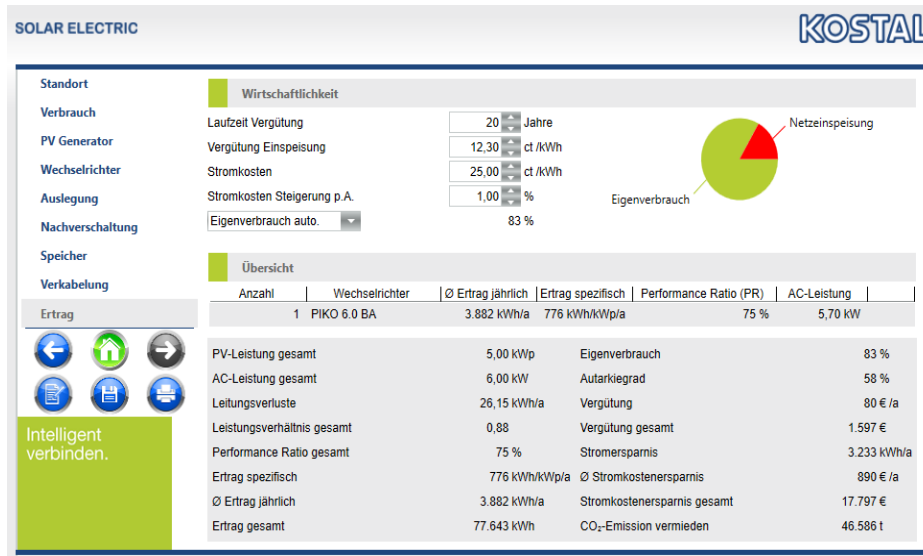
SOLAR ELECTRIC

KOSTAL

Standort
Verbrauch
PV Generator
Wechselrichter
Auslegung
Nachverschaltung
Speicher
Verkabelung
Ertrag

Intelligent verbinden.

Wirtschaftlichkeit

Laufzeit Vergütung 20 Jahre
Vergütung Einspeisung 12,30 ct /kWh
Stromkosten 25,00 ct /kWh
Stromkosten Steigerung p.A. 1,00 %
Eigenverbrauch auto. 83 %

Netzeinspeisung
Eigenverbrauch

Übersicht

| Anzahl | Wechselrichter | Ø Ertrag jährlich | Ertrag spezifisch | Performance Ratio (PR) | AC-Leistung |
|---|---|---|---|---|---|
| 1 | PIKO 6.0 BA | 3.882 kWh/a | 776 kWh/kWp/a | 75 % | 5,70 kW |

| | | | |
|---|---|---|---|
| PV-Leistung gesamt | 5,00 kWp | Eigenverbrauch | 83 % |
| AC-Leistung gesamt | 6,00 kW | Autarkiegrad | 58 % |
| Leitungsverluste | 26,15 kWh/a | Vergütung | 80 € /a |
| Leistungsverhältnis gesamt | 0,88 | Vergütung gesamt | 1.597 € |
| Performance Ratio gesamt | 75 % | Stromersparnis | 3.233 kWh/a |
| Ertrag spezifisch | 776 kWh/kWp/a | Ø Stromkostenersparnis | 890 € /a |
| Ø Ertrag jährlich | 3.882 kWh/a | Stromkostenersparnis gesamt | 17.797 € |
| Ertrag gesamt | 77.643 kWh | $CO_2$-Emission vermieden | 46.586 t |